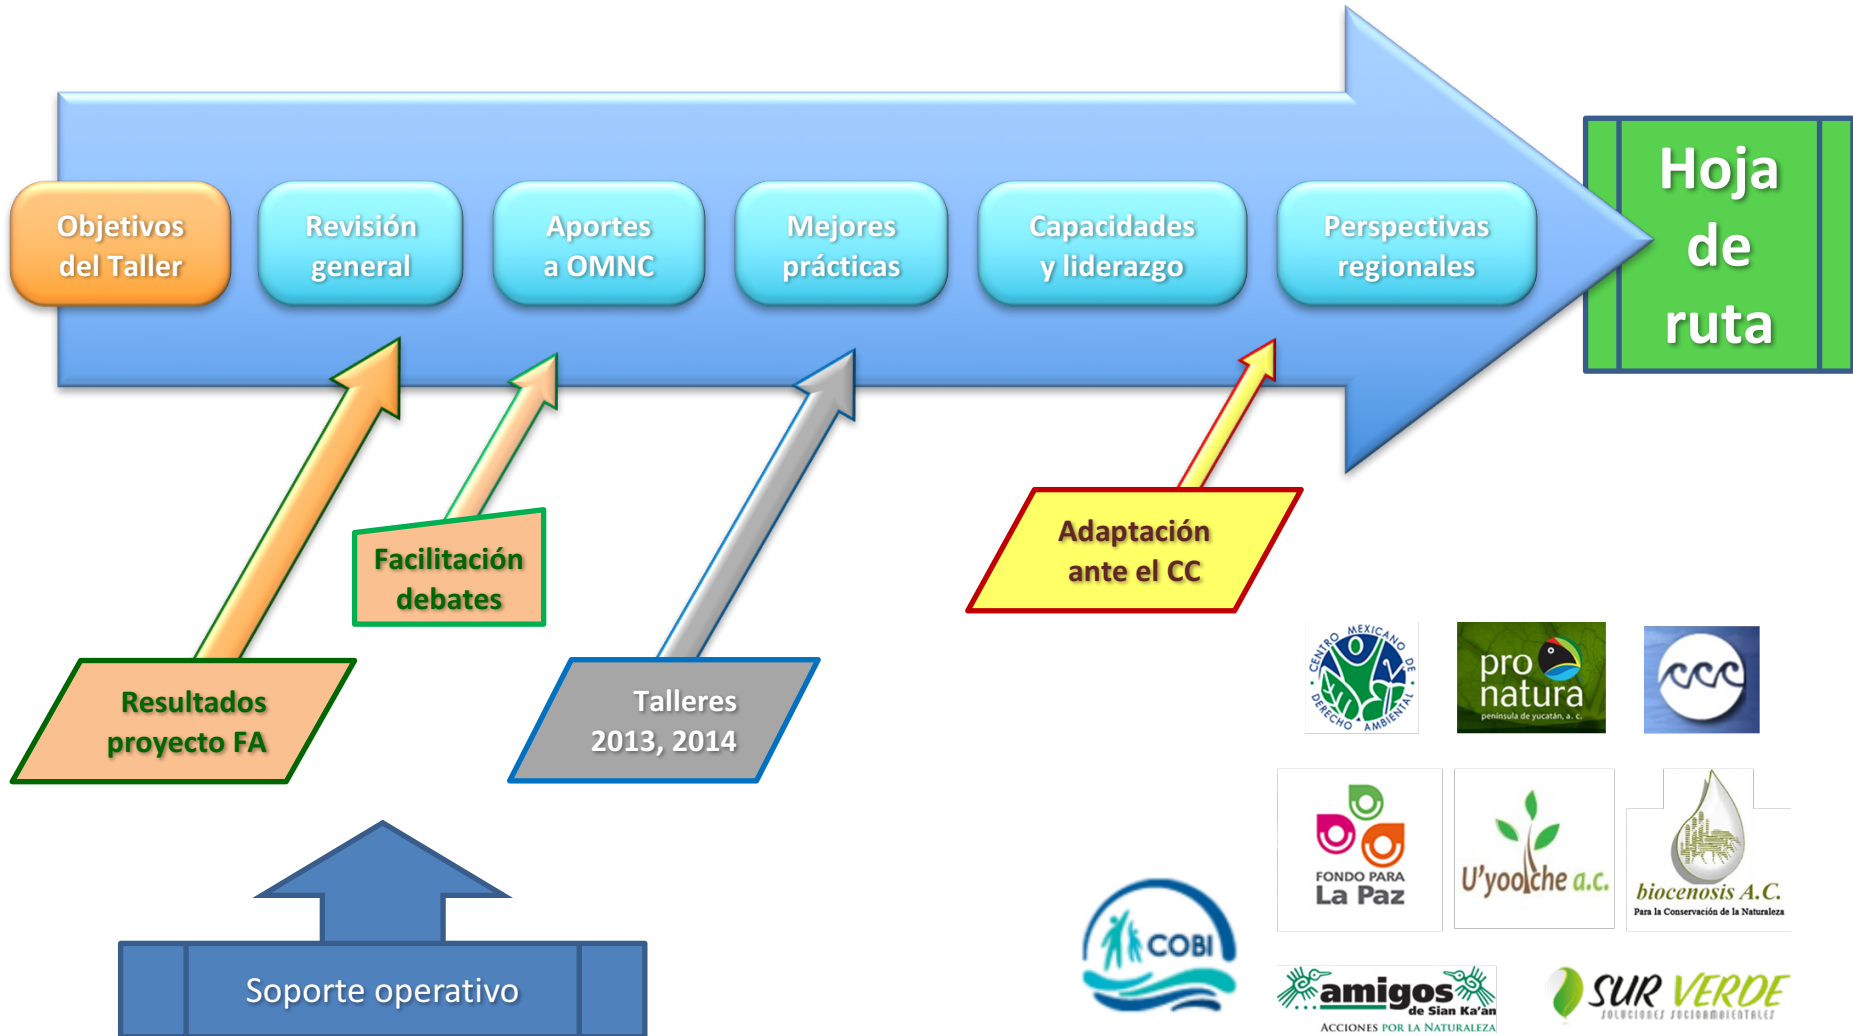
Objetivos del Taller

Revisión general

Aportes a OMNC

Mejores prácticas

Capacidades y liderazgo

Perspectivas regionales

Hoja de ruta

Facilitación debates

Adaptación ante el CC

Resultados proyecto FA

Talleres 2013, 2014

Soporte operativo

CENTRO MEXICANO DE DERECHO AMBIENTAL

pro natura península de yucatán, a. c.

FONDO PARA La Paz

U'yoolche a.c.

biocenosis A.C. Para la Conservación de la Naturaleza

COBI

amigos de Sian Ka'an ACCIONES POR LA NATURALEZA

SUR VERDE SOLUCIONES SOCIOAMBIENTALES